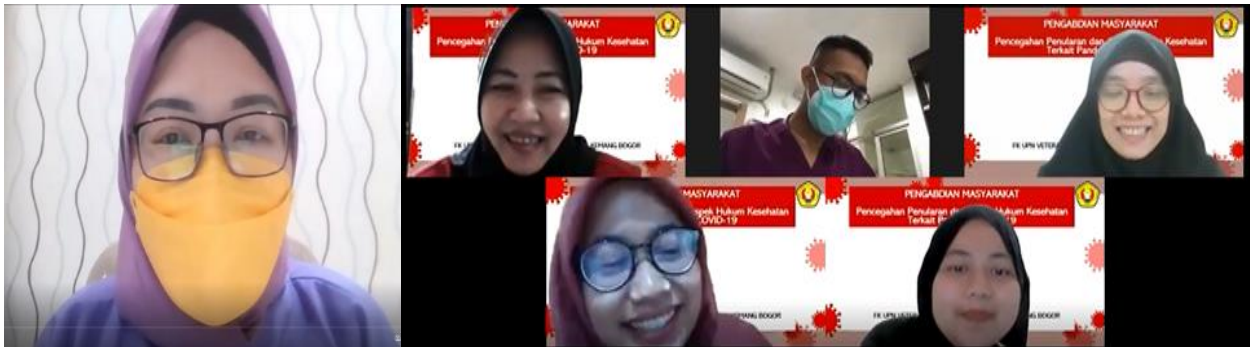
PENG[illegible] MASYARAKAT
Pencegahan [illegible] Hukum Kesehatan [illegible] COVID-19
FK U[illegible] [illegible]MANG BOGOR

PENGABDIAN MASYARAKAT
Pencegahan Penularan dan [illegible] Kesehatan Terkait Pand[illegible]
FK UPN VETER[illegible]

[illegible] MASYARAKAT
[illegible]pek Hukum Kesehatan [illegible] COVID-19
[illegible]MANG BOGOR

PENGABDIAN MASYARAKAT
Pencegahan Penularan d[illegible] Hukum Kesehatan Terkait P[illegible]
FK UPN VETE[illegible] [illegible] BOGOR